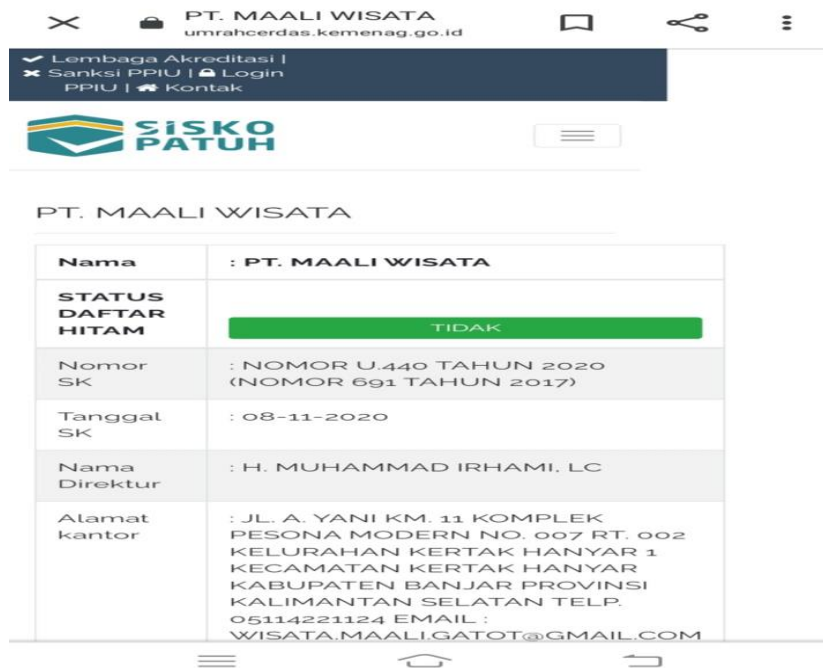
PT. MAALI WISATA
umrahcerdas.kemenag.go.id

Lembaga Akreditasi | Sanksi PPIU | Login PPIU | Kontak

SISKO PATUH

PT. MAALI WISATA

| Nama | : PT. MAALI WISATA |
|---|---|
| STATUS DAFTAR HITAM | TIDAK |
| Nomor SK | : NOMOR U.440 TAHUN 2020 (NOMOR 691 TAHUN 2017) |
| Tanggal SK | : 08-11-2020 |
| Nama Direktur | : H. MUHAMMAD IRHAMI, LC |
| Alamat kantor | : JL. A. YANI KM. 11 KOMPLEK PESONA MODERN NO. 007 RT. 002 KELURAHAN KERTAK HANYAR 1 KECAMATAN KERTAK HANYAR KABUPATEN BANJAR PROVINSI KALIMANTAN SELATAN TELP. 05114221124 EMAIL : WISATA.MAALI.GATOT@GMAIL.COM |